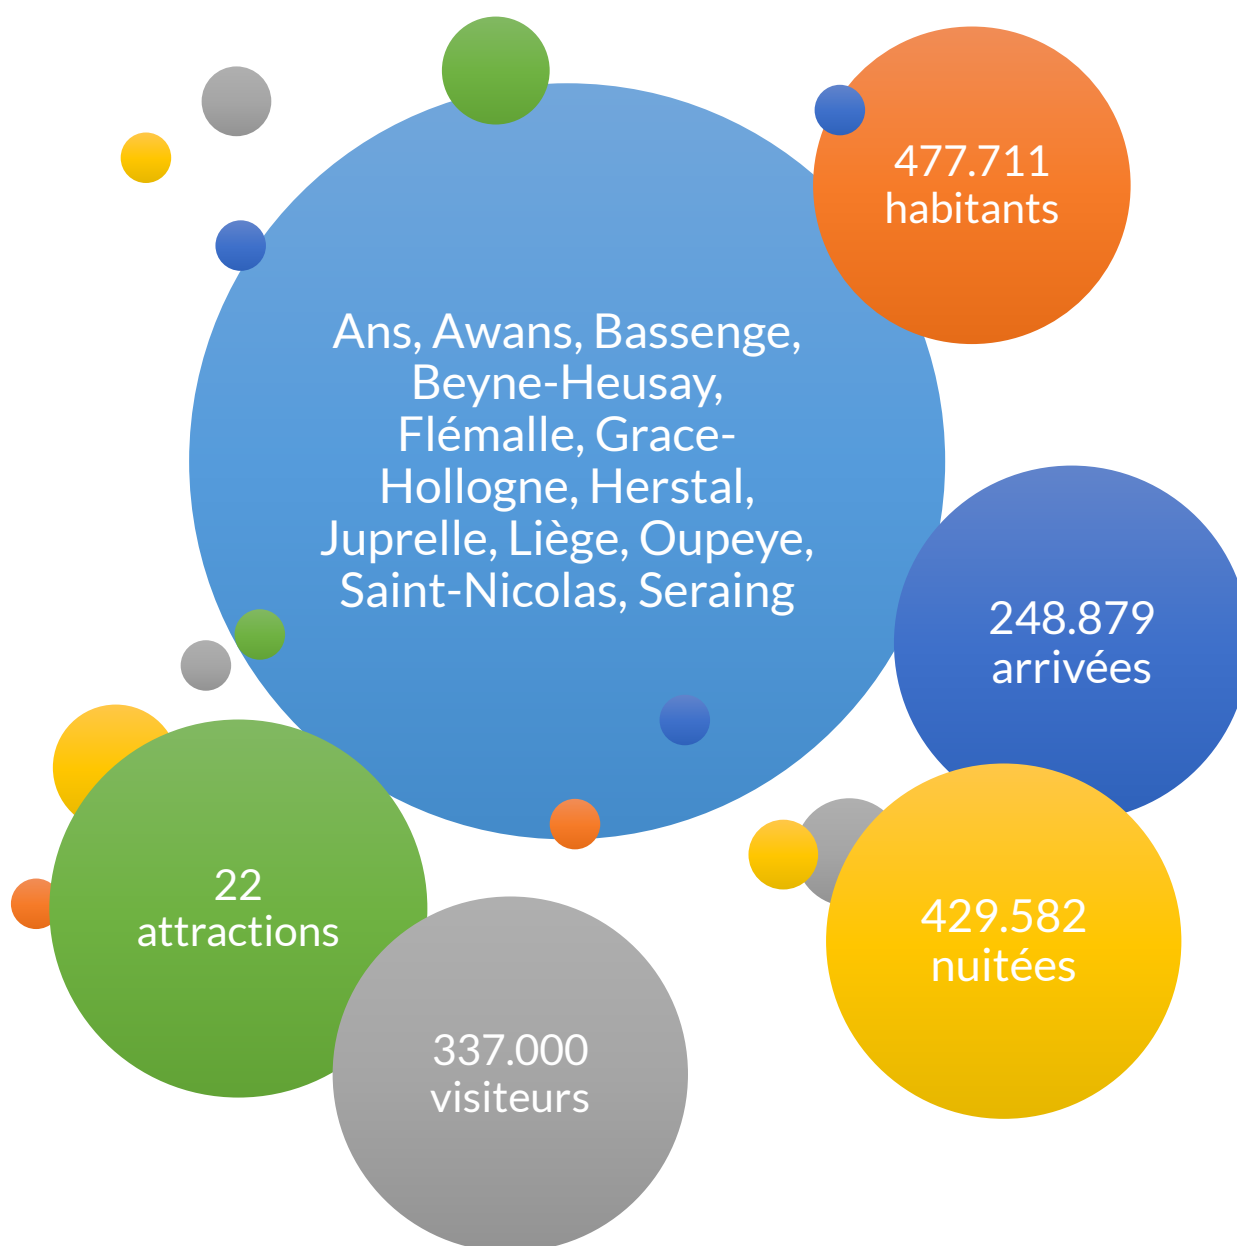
Ans, Awans, Bassenge, Beyne-Heusay, Flémalle, Grace-Hollogne, Herstal, Juprelle, Liège, Oupeye, Saint-Nicolas, Seraing

477.711 habitants

248.879 arrivées

429.582 nuitées

22 attractions

337.000 visiteurs